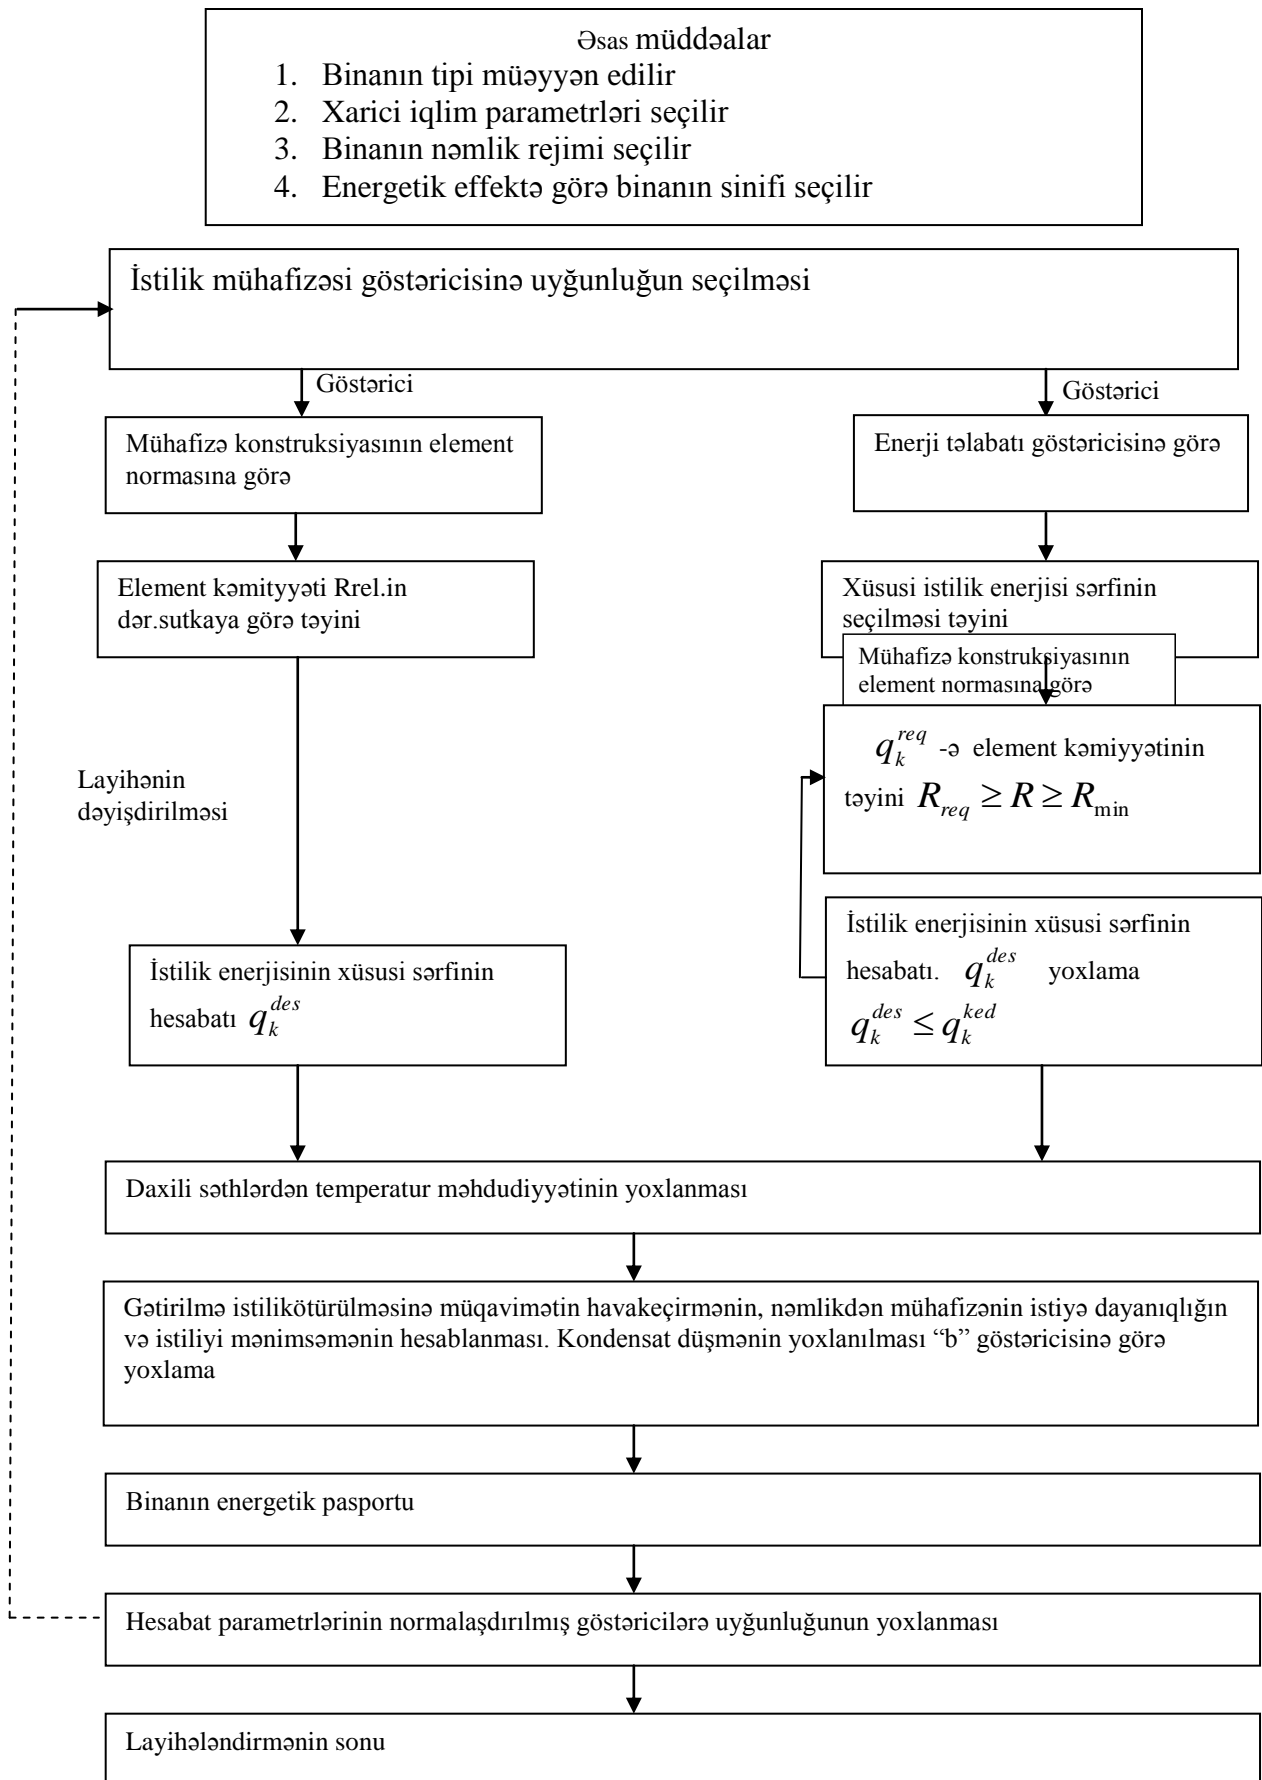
Əsas müddəalar

1. Binanın tipi müəyyən edilir
2. Xarici iqlim parametrləri seçilir
3. Binanın nəmlik rejimi seçilir
4. Energetik effektə görə binanın sinifi seçilir

İstilik mühafizəsi göstəricisinə uyğunluğun seçilməsi

Göstərici

Göstərici

Mühafizə konstruksiyasının element normasına görə

Enerji tələbatı göstəricisinə görə

Element kəmityyəti Rrel.in dər.sutkaya görə təyini

Xüsusi istilik enerjisi sərfinin seçilməsi təyini

Mühafizə konstruksiyasının element normasına görə

$q_k^{req}$ -ə element kəmiyyətinin təyini $R_{req} \geq R \geq R_{\min}$

Layihənin dəyişdirilməsi

İstilik enerjisinin xüsusi sərfinin hesabatı. $q_k^{des}$ yoxlama $q_k^{des} \leq q_k^{ked}$

İstilik enerjisinin xüsusi sərfinin hesabatı $q_k^{des}$

Daxili səthlərdən temperatur məhdudiyyətinin yoxlanması

Gətirilmə istilikötürülməsinə müqavimətin havakeçirmənin, nəmlikdən mühafizənin istiyə dayanıqlığın və istiliyi mənimsəmənin hesablanması. Kondensat düşmənin yoxlanılması "b" göstəricisinə görə yoxlama

Binanın energetik pasportu

Hesabat parametrlərinin normalaşdırılmış göstəricilərə uyğunluğunun yoxlanması

Layihələndirmənin sonu